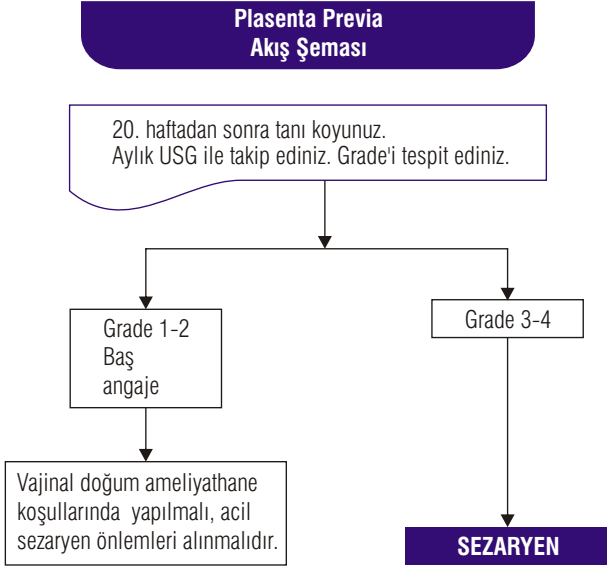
Plasenta Previa
Akış Şeması

20. haftadan sonra tanı koyunuz.
Aylık USG ile takip ediniz. Grade'i tespit ediniz.

Grade 1-2
Baş
angaje

Vajinal doğum ameliyathane koşullarında yapılmalı, acil sezaryen önlemleri alınmalıdır.

Grade 3-4

SEZARYEN